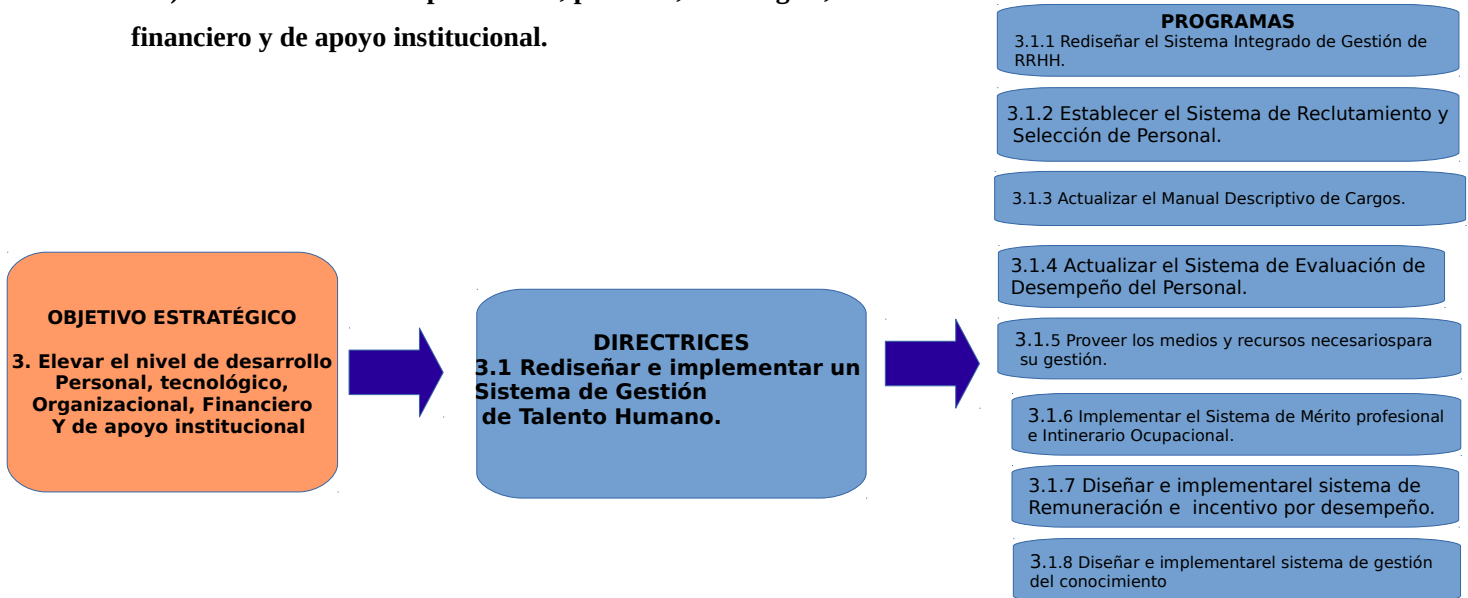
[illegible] financiero y de apoyo institucional.

OBJETIVO ESTRATÉGICO

3. Elevar el nivel de desarrollo Personal, tecnológico, Organizacional, Financiero Y de apoyo institucional

DIRECTRICES
3.1 Rediseñar e implementar un Sistema de Gestión de Talento Humano.

PROGRAMAS
3.1.1 Rediseñar el Sistema Integrado de Gestión de RRHH.

3.1.2 Establecer el Sistema de Reclutamiento y Selección de Personal.

3.1.3 Actualizar el Manual Descriptivo de Cargos.

3.1.4 Actualizar el Sistema de Evaluación de Desempeño del Personal.

3.1.5 Proveer los medios y recursos necesariospara su gestión.

3.1.6 Implementar el Sistema de Mérito profesional e Intinerario Ocupacional.

3.1.7 Diseñar e implementarel sistema de Remuneración e incentivo por desempeño.

3.1.8 Diseñar e implementarel sistema de gestión del conocimiento